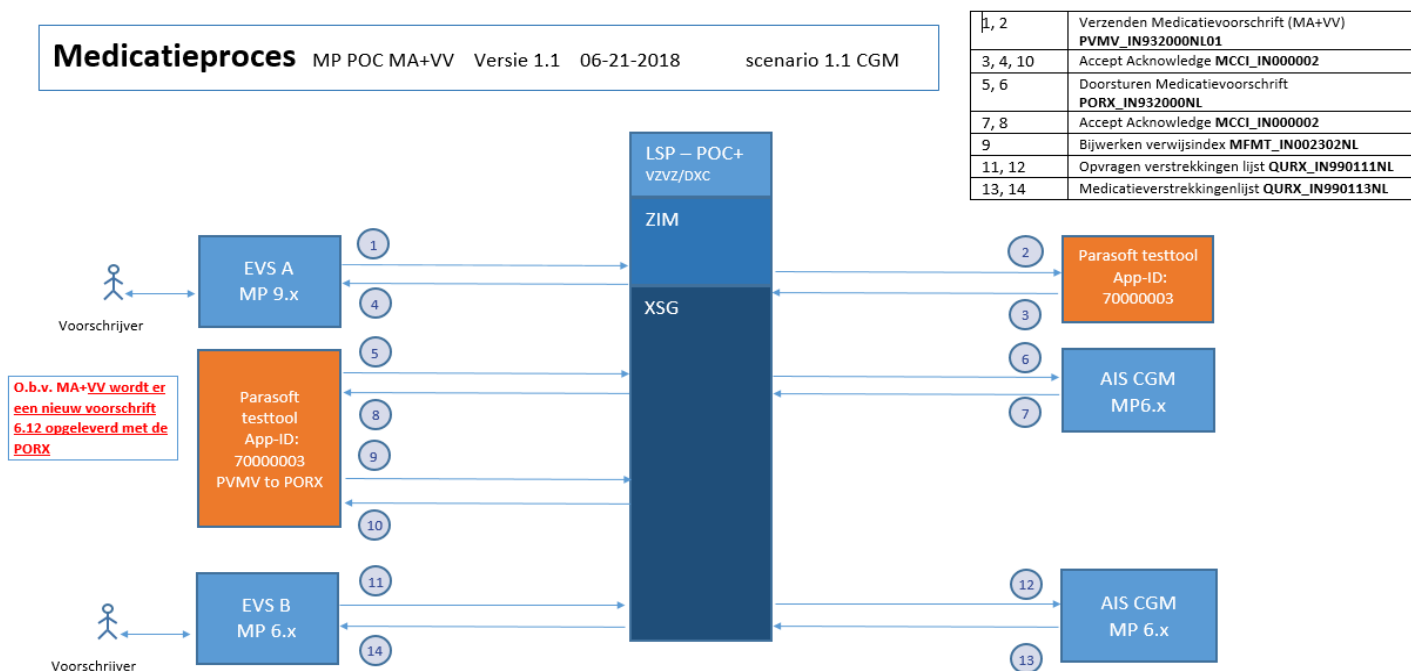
Medicatieproces MP POC MA+VV Versie 1.1 06-21-2018 scenario 1.1 CGM

| | |
|---|---|
| 1, 2 | Verzenden Medicatievoorschrift (MA+VV) **PVMV_IN932000NL01** |
| 3, 4, 10 | Accept Acknowledge **MCCI_IN000002** |
| 5, 6 | Doorsturen Medicatievoorschrift **PORX_IN932000NL** |
| 7, 8 | Accept Acknowledge **MCCI_IN000002** |
| 9 | Bijwerken verwijsindex **MFMT_IN002302NL** |
| 11, 12 | Opvragen verstrekkingen lijst **QURX_IN990111NL** |
| 13, 14 | Medicatieverstrekkingenlijst **QURX_IN990113NL** |

LSP – POC+
VZVZ/DXC

ZIM

XSG

EVS A
MP 9.x

Voorschrijver

1

4

2

3

Parasoft testtool
App-ID:
70000003

5

6

7

8

9

10

O.b.v. MA+VV wordt er een nieuw voorschrift 6.12 opgeleverd met de PORX

Parasoft
testtool
App-ID:
70000003
PVMV to PORX

AIS CGM
MP6.x

EVS B
MP 6.x

Voorschrijver

11

14

12

13

AIS CGM
MP 6.x